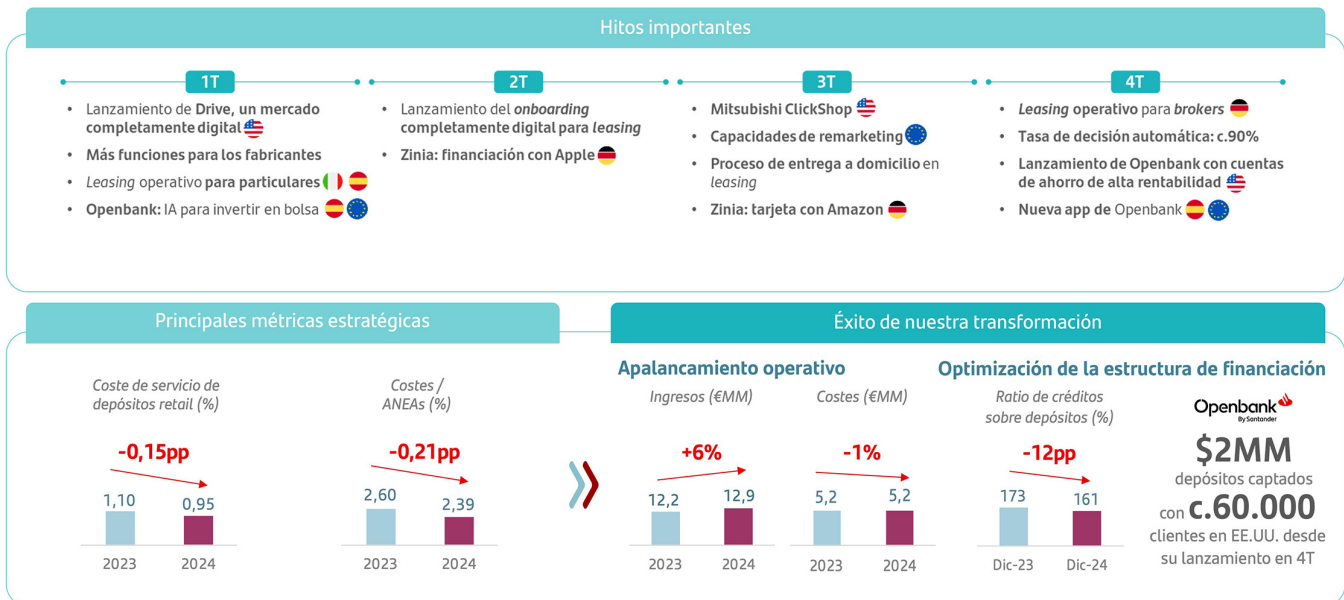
Hitos importantes

1T

- Lanzamiento de Drive, un mercado completamente digital
- Más funciones para los fabricantes
- Leasing operativo para particulares
- Openbank: IA para invertir en bolsa

2T

- Lanzamiento del onboarding completamente digital para leasing
- Zinia: financiación con Apple

3T

- Mitsubishi ClickShop
- Capacidades de remarketing
- Proceso de entrega a domicilio en leasing
- Zinia: tarjeta con Amazon

4T

- Leasing operativo para brokers
- Tasa de decisión automática: c.90%
- Lanzamiento de Openbank con cuentas de ahorro de alta rentabilidad
- Nueva app de Openbank

Principales métricas estratégicas

Coste de servicio de depósitos retail (%)

-0,15pp

| 2023 | 2024 |
|---|---|
| 1,10 | 0,95 |

Costes / ANEAs (%)

-0,21pp

| 2023 | 2024 |
|---|---|
| 2,60 | 2,39 |

Éxito de nuestra transformación

Apalancamiento operativo

Ingresos (€MM)

+6%

| 2023 | 2024 |
|---|---|
| 12,2 | 12,9 |

Costes (€MM)

-1%

| 2023 | 2024 |
|---|---|
| 5,2 | 5,2 |

Optimización de la estructura de financiación

Ratio de créditos sobre depósitos (%)

-12pp

| Dic-23 | Dic-24 |
|---|---|
| 173 | 161 |

Openbank By Santander

$2MM depósitos captados con c.60.000 clientes en EE.UU. desde su lanzamiento en 4T